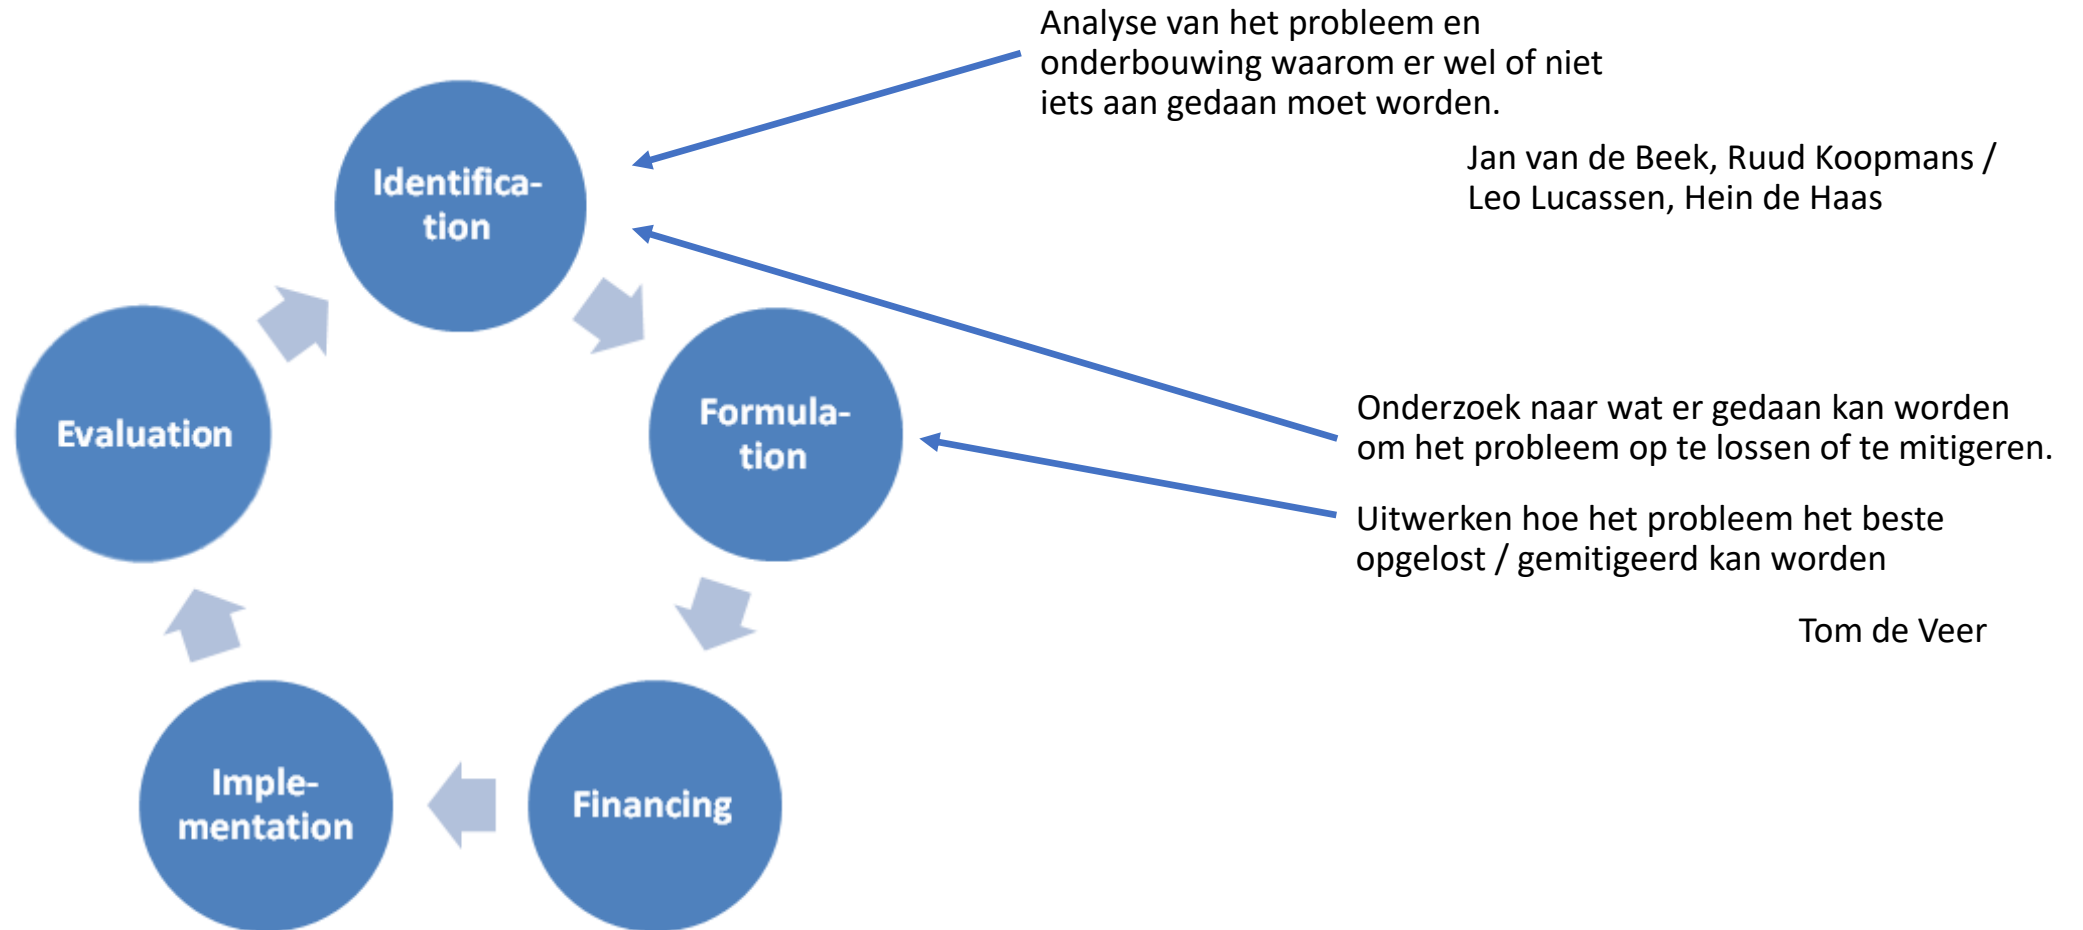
Analyse van het probleem en onderbouwing waarom er wel of niet iets aan gedaan moet worden.

Jan van de Beek, Ruud Koopmans / Leo Lucassen, Hein de Haas

Identification

Formulation

Financing

Implementation

Evaluation

Onderzoek naar wat er gedaan kan worden om het probleem op te lossen of te mitigeren.

Uitwerken hoe het probleem het beste opgelost / gemitigeerd kan worden

Tom de Veer